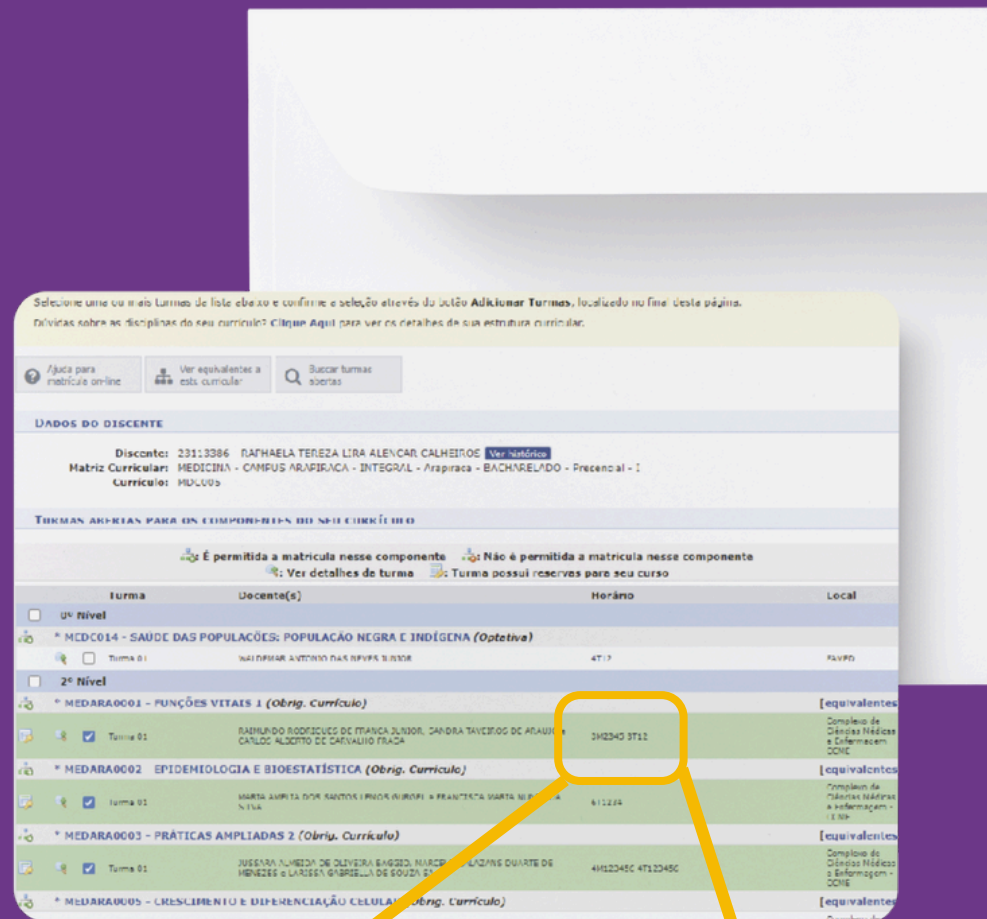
Selecione uma ou mais turmas da lista abaixo e confirme a seleção através do botão Adicionar Turmas, localizado no final desta página.
Dúvidas sobre as disciplinas do seu currículo? Clique Aqui para ver os detalhes de sua estrutura curricular.

Ajuda para matrícula on-line | Ver equivalentes a este currículo | Buscar turmas abertas

DADOS DO DISCENTE

Discente: 23113386 RAPHAELA TEREZA LIRA ALENCAR CALHEIROS Ver histórico
Matriz Curricular: MEDICINA - CAMPUS ARAPIRACA - INTEGRAL - Arapiraca - BACHARELADO - Presencial - I
Currículo: MDC005

TURMAS ABERTAS PARA OS COMPONENTES DO SEU CURRÍCULO

: É permitida a matrícula nesse componente : Não é permitida a matrícula nesse componente
: Ver detalhes da turma : Turma possui reservas para seu curso

| | Turma | Docente(s) | Horário | Local |
|---|---|---|---|---|
| | 0º Nível | | | |
| | * MEDC014 - SAÚDE DAS POPULAÇÕES: POPULAÇÃO NEGRA E INDÍGENA (Optativa) | | | |
| | Turma 01 | WALDEMAR ANTONIO DAS NEVES JUNIOR | 4T12 | FAVPD |
| | 2º Nível | | | |
| | * MEDARA0001 - FUNÇÕES VITAIS 1 (Obrig. Currículo) | | | [equivalentes |
| | Turma 01 | RAIMUNDO RODRIGUES DE FRANCA JUNIOR, SANDRA TAVEIROS DE ARAUJO e CARLOS ALBERTO DE CARVALHO FRAGA | 3M2345 3T12 | Complexo de Ciências Médicas e Enfermagem - CCME |
| | * MEDARA0002 - EPIDEMIOLOGIA E BIOESTATÍSTICA (Obrig. Currículo) | | | [equivalentes |
| | Turma 01 | MARIA AMELIA DOS SANTOS LEMOS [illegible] e FRANCISCA MARIA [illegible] SILVA | 6T1234 | Complexo de Ciências Médicas e Enfermagem - CCME |
| | * MEDARA0003 - PRÁTICAS AMPLIADAS 2 (Obrig. Currículo) | | | [equivalentes |
| | Turma 01 | JUSSARA ALMEIDA DE OLIVEIRA BAGGIO, MARCELO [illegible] LAZANE DUARTE DE MENEZES e LARISSA GABRIELLA DE SOUZA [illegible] | 4M12345C 4T12345C | Complexo de Ciências Médicas e Enfermagem - CCME |
| | * MEDARA0005 - CRESCIMENTO E DIFERENCIAÇÃO CELULAR (Obrig. Currículo) | | | |